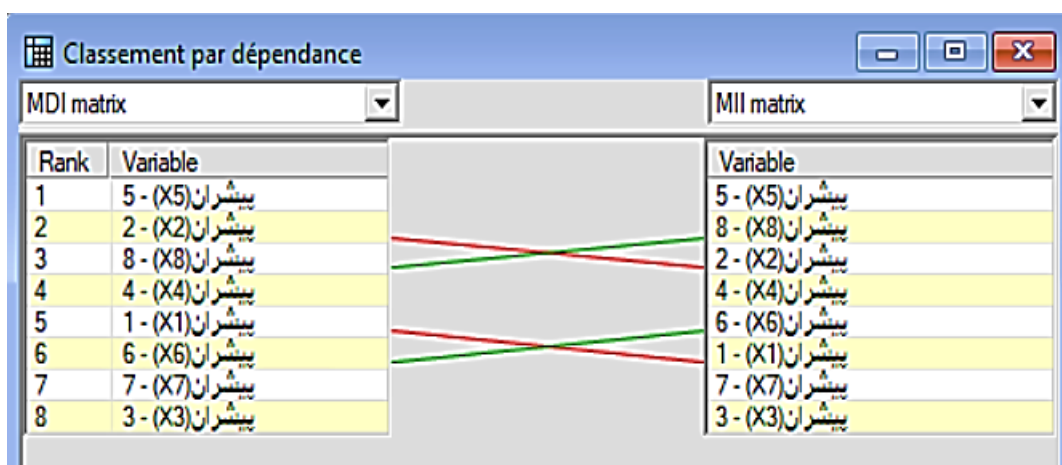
Classement par dépendance

MDI matrix

MII matrix

| Rank | Variable |
|---|---|
| 1 | 5 - (X5)پیشران |
| 2 | 2 - (X2)پیشران |
| 3 | 8 - (X8)پیشران |
| 4 | 4 - (X4)پیشران |
| 5 | 1 - (X1)پیشران |
| 6 | 6 - (X6)پیشران |
| 7 | 7 - (X7)پیشران |
| 8 | 3 - (X3)پیشران |

| Variable |
|---|
| 5 - (X5)پیشران |
| 8 - (X8)پیشران |
| 2 - (X2)پیشران |
| 4 - (X4)پیشران |
| 6 - (X6)پیشران |
| 1 - (X1)پیشران |
| 7 - (X7)پیشران |
| 3 - (X3)پیشران |